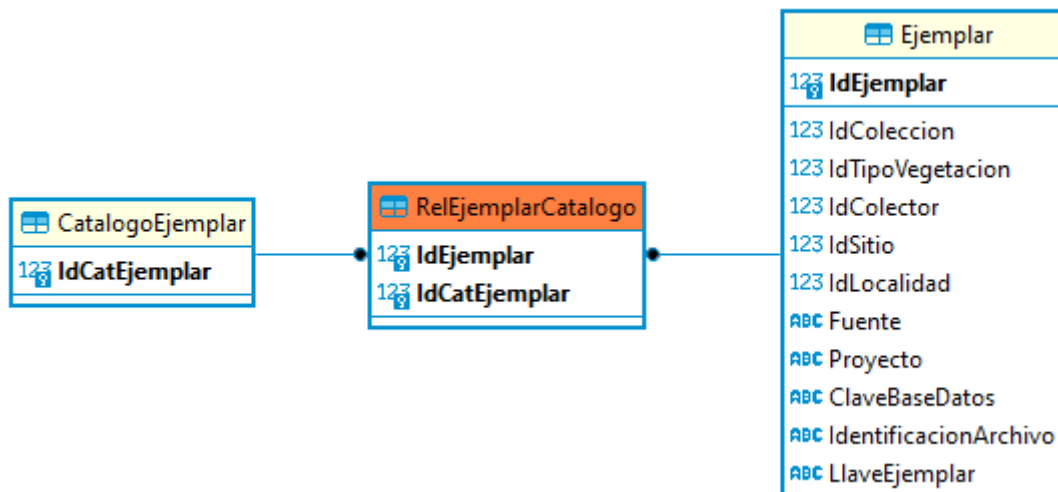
CatalogoEjemplar
123 IdCatEjemplar

RelEjemplarCatalogo
123 IdEjemplar
123 IdCatEjemplar

Ejemplar
123 IdEjemplar
123 IdColeccion
123 IdTipoVegetacion
123 IdColector
123 IdSitio
123 IdLocalidad
ABC Fuente
ABC Proyecto
ABC ClaveBaseDatos
ABC IdentificacionArchivo
ABC LlaveEjemplar